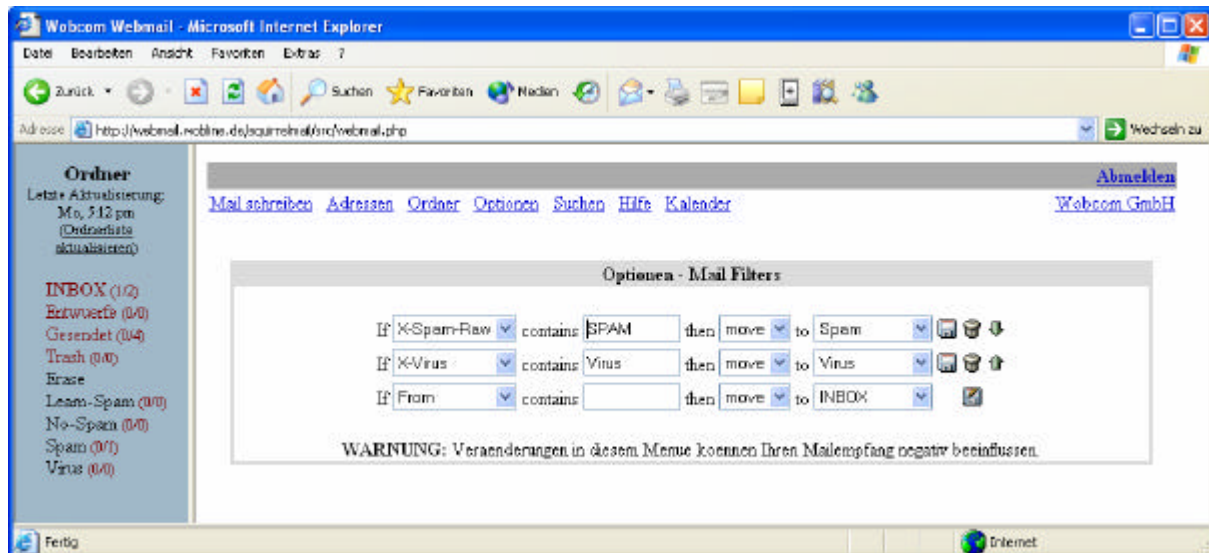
Wobcom Webmail - Microsoft Internet Explorer

Datei Bearbeiten Ansicht Favoriten Extras ?

Zurück Suchen Favoriten Medien

Adresse http://webmail.wobline.de/squirrelmail/src/webmail.php

Wechseln zu

Ordner
Letzte Aktualisierung: Mo, 5:12 pm
(Ordnerliste aktualisieren)

INBOX (1/2)
Entwuerfe (0/0)
Gesendet (0/4)
Trash (0/0)
Erase
Learn-Spam (0/0)
No-Spam (0/0)
Spam (0/1)
Virus (0/0)

Abmelden

Mail schreiben Adressen Ordner Optionen Suchen Hilfe Kalender

Wobcom GmbH

Optionen - Mail Filters

If X-Spam-Raw contains SPAM then move to Spam

If X-Virus contains Virus then move to Virus

If From contains then move to INBOX

WARNUNG: Veraenderungen in diesem Menue koennen Ihren Mailempfang negativ beeinflussen.

Fertig

Internet